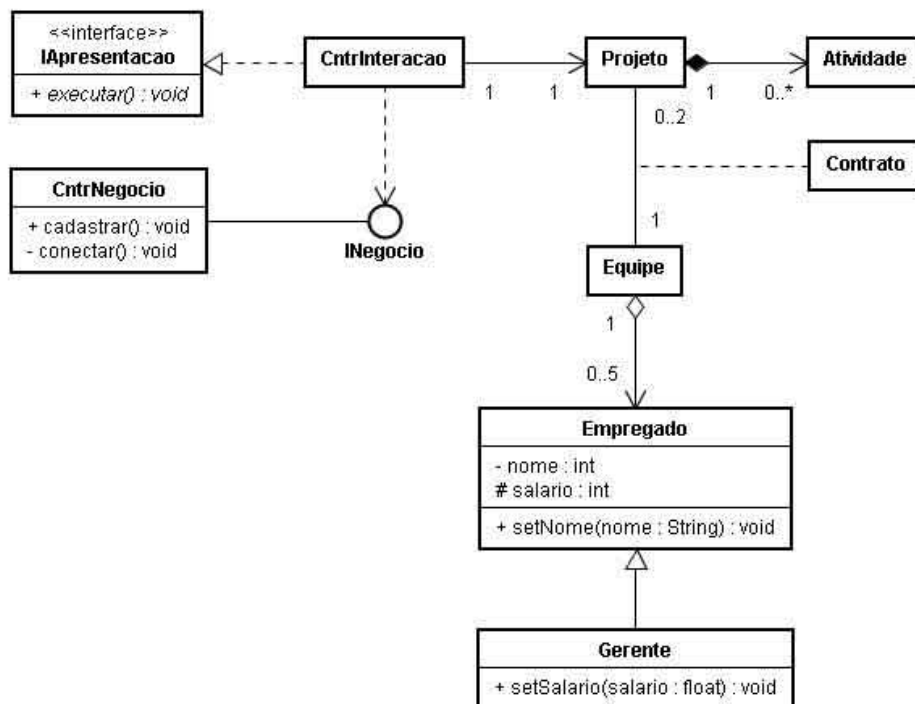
<<interface>>
IApresentacao
+ executar() : void

CntrInteracao

1

1

Projeto

1

0..*

Atividade

0..2

Contrato

CntrNegocio
+ cadastrar() : void
- conectar() : void

INegocio

1

Equipe

1

0..5

Empregado
- nome : int
# salario : int
+ setNome(nome : String) : void

Gerente
+ setSalario(salario : float) : void